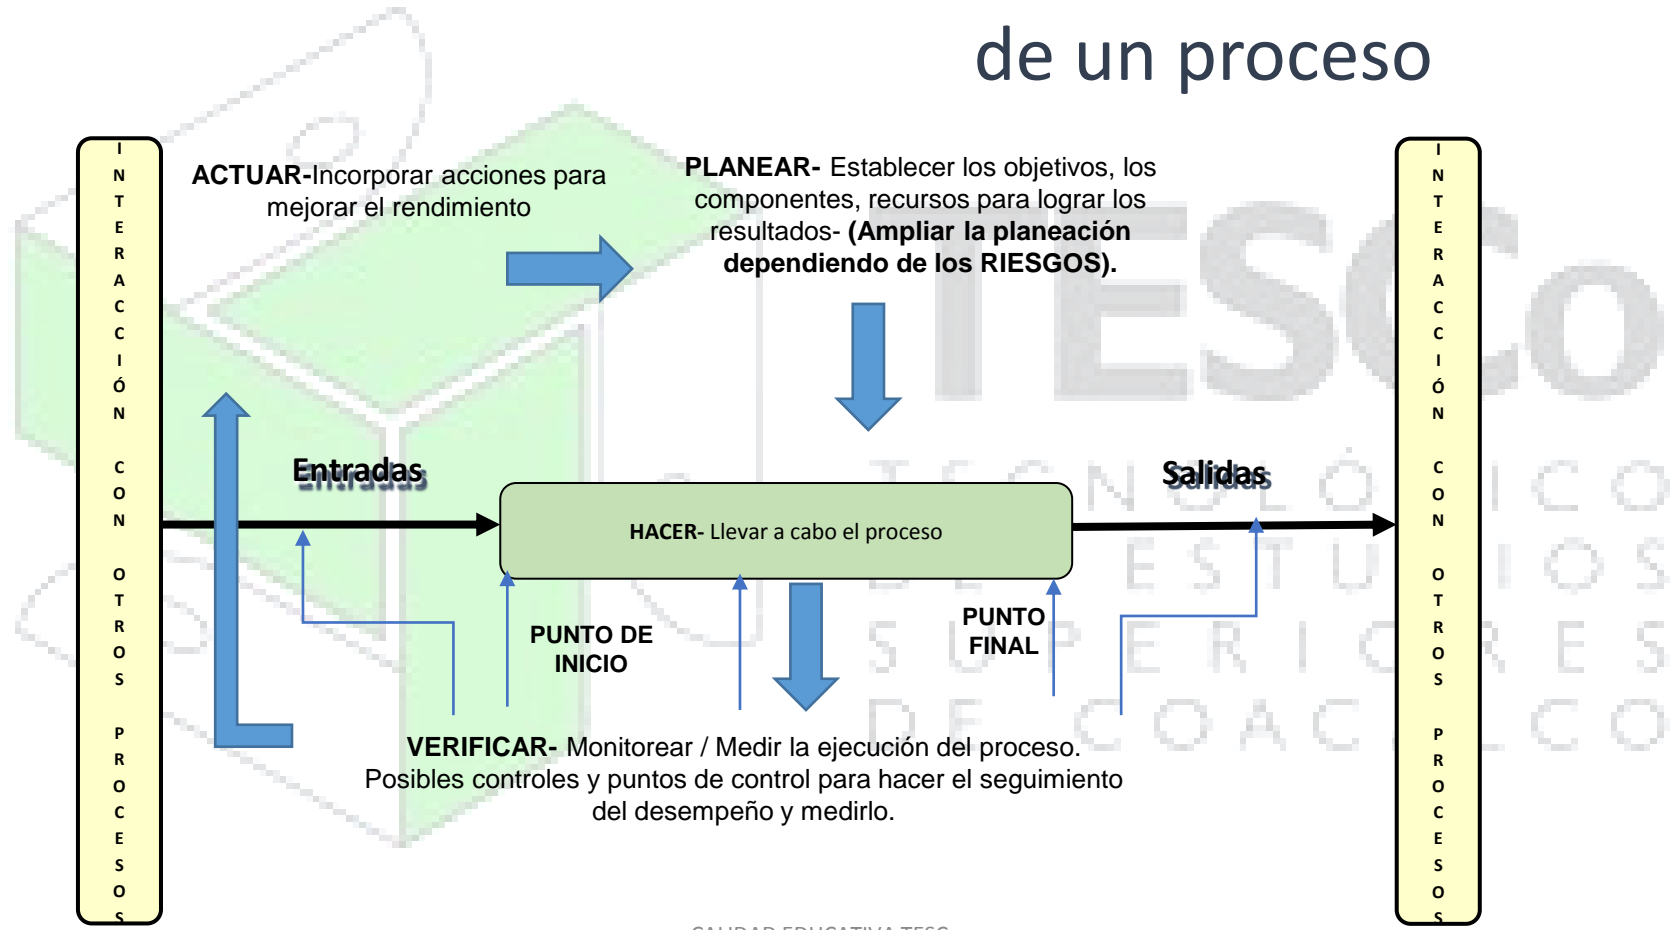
de un proceso

INTERACCIÓN CON OTROS PROCESOS

ACTUAR-Incorporar acciones para mejorar el rendimiento

PLANEAR- Establecer los objetivos, los componentes, recursos para lograr los resultados- (Ampliar la planeación dependiendo de los RIESGOS).

Entradas

HACER- Llevar a cabo el proceso

Salidas

PUNTO DE INICIO

PUNTO FINAL

VERIFICAR- Monitorear / Medir la ejecución del proceso. Posibles controles y puntos de control para hacer el seguimiento del desempeño y medirlo.

INTERACCIÓN CON OTROS PROCESOS

TESCo TECNOLÓGICO DE ESTUDIOS SUPERIORES DE COACALCO

CALIDAD EDUCATIVA TESC